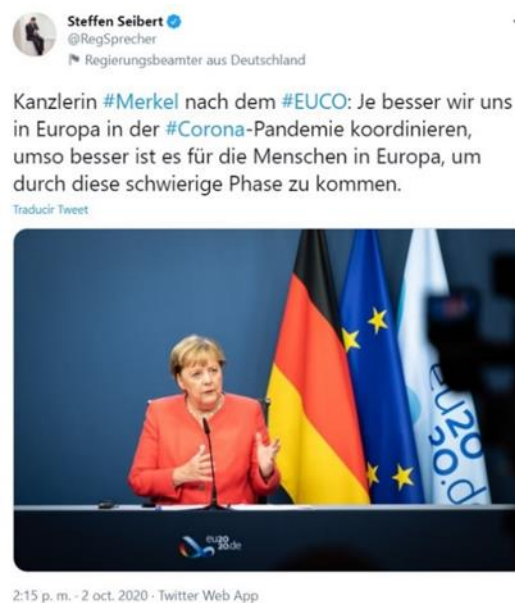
Steffen Seibert
@RegSprecher
Regierungsbeamter aus Deutschland

Kanzlerin #Merkel nach dem #EUCO: Je besser wir uns in Europa in der #Corona-Pandemie koordinieren, umso besser ist es für die Menschen in Europa, um durch diese schwierige Phase zu kommen.
Traducir Tweet

eu2020.de

eu2020.de

2:15 p. m. · 2 oct. 2020 · Twitter Web App